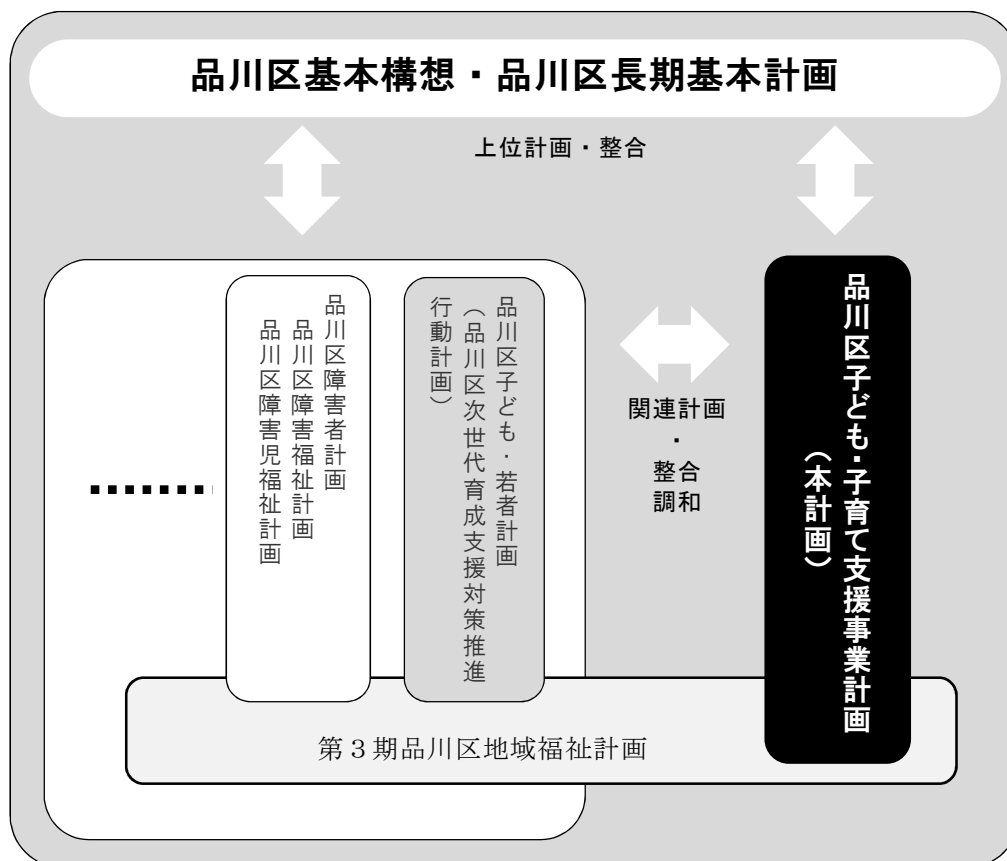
品川区基本構想・品川区長期基本計画

上位計画・整合

品川区子ども・子育て支援事業計画（本計画）

品川区子ども・若者計画（品川区次世代育成支援対策推進行動計画）

品川区障害者計画
品川区障害福祉計画
品川区障害児福祉計画

関連計画・整合調和

第３期品川区地域福祉計画